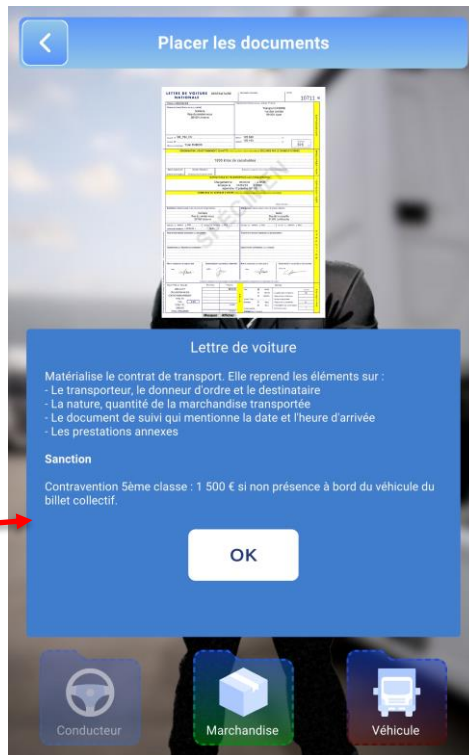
Placer les documents

LETTRE DE VOITURE NATIONALE

SPECIMEN

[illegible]

Lettre de voiture

Matérialise le contrat de transport. Elle reprend les éléments sur :
- Le transporteur, le donneur d'ordre et le destinataire
- La nature, quantité de la marchandise transportée
- Le document de suivi qui mentionne la date et l'heure d'arrivée
- Les prestations annexes

Sanction

Contravention 5ème classe : 1 500 € si non présence à bord du véhicule du billet collectif.

OK

Conducteur

Marchandise

Véhicule